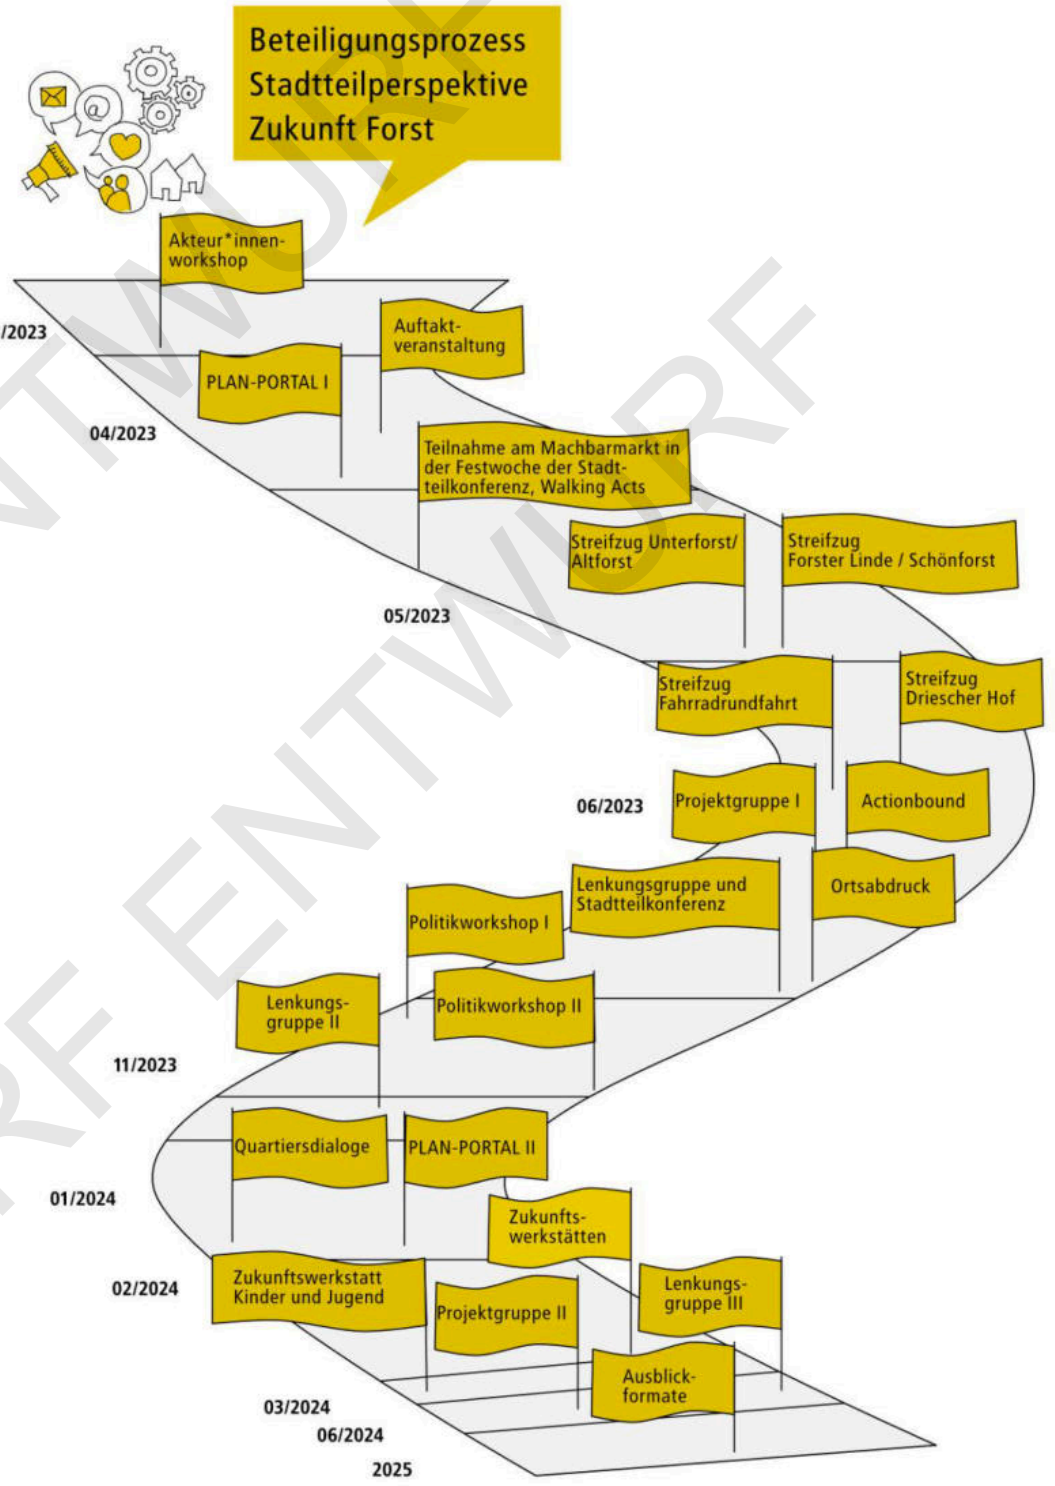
Beteiligungsprozess Stadtteilperspektive Zukunft Forst

Akteur*innen-workshop

/2023

Auftakt-veranstaltung

PLAN-PORTAL I

04/2023

Teilnahme am Machbarmarkt in der Festwoche der Stadtteilkonferenz, Walking Acts

Streifzug Unterforst/ Altforst

Streifzug Forster Linde / Schönforst

05/2023

Streifzug Fahrradrundfahrt

Streifzug Driescher Hof

06/2023

Projektgruppe I

Actionbound

Lenkungsgruppe und Stadtteilkonferenz

Ortsabdruck

Politikworkshop I

Lenkungs-gruppe II

Politikworkshop II

11/2023

Quartiersdialoge

PLAN-PORTAL II

01/2024

Zukunfts-werkstätten

02/2024

Zukunftswerkstatt Kinder und Jugend

Projektgruppe II

Lenkungs-gruppe III

Ausblick-formate

03/2024

06/2024

2025

ENTWURF ENTWURF ENTWURF